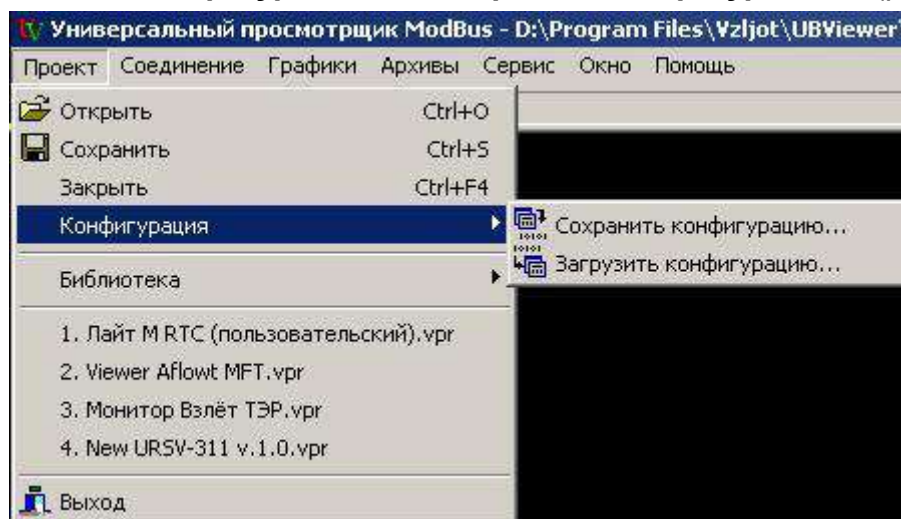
Универсальный просмотрщик ModBus - D:\Program Files\Vzljot\UBViewer

Проект Соединение Графики Архивы Сервис Окно Помощь

Открыть Ctrl+O
Сохранить Ctrl+S
Закрыть Ctrl+F4
Конфигурация
Библиотека
1. Лайт M RTC (пользовательский).vpr
2. Viewer Aflowt MFT.vpr
3. Монитор Взлёт ТЭР.vpr
4. New URSV-311 v.1.0.vpr
Выход

Сохранить конфигурацию...
Загрузить конфигурацию...